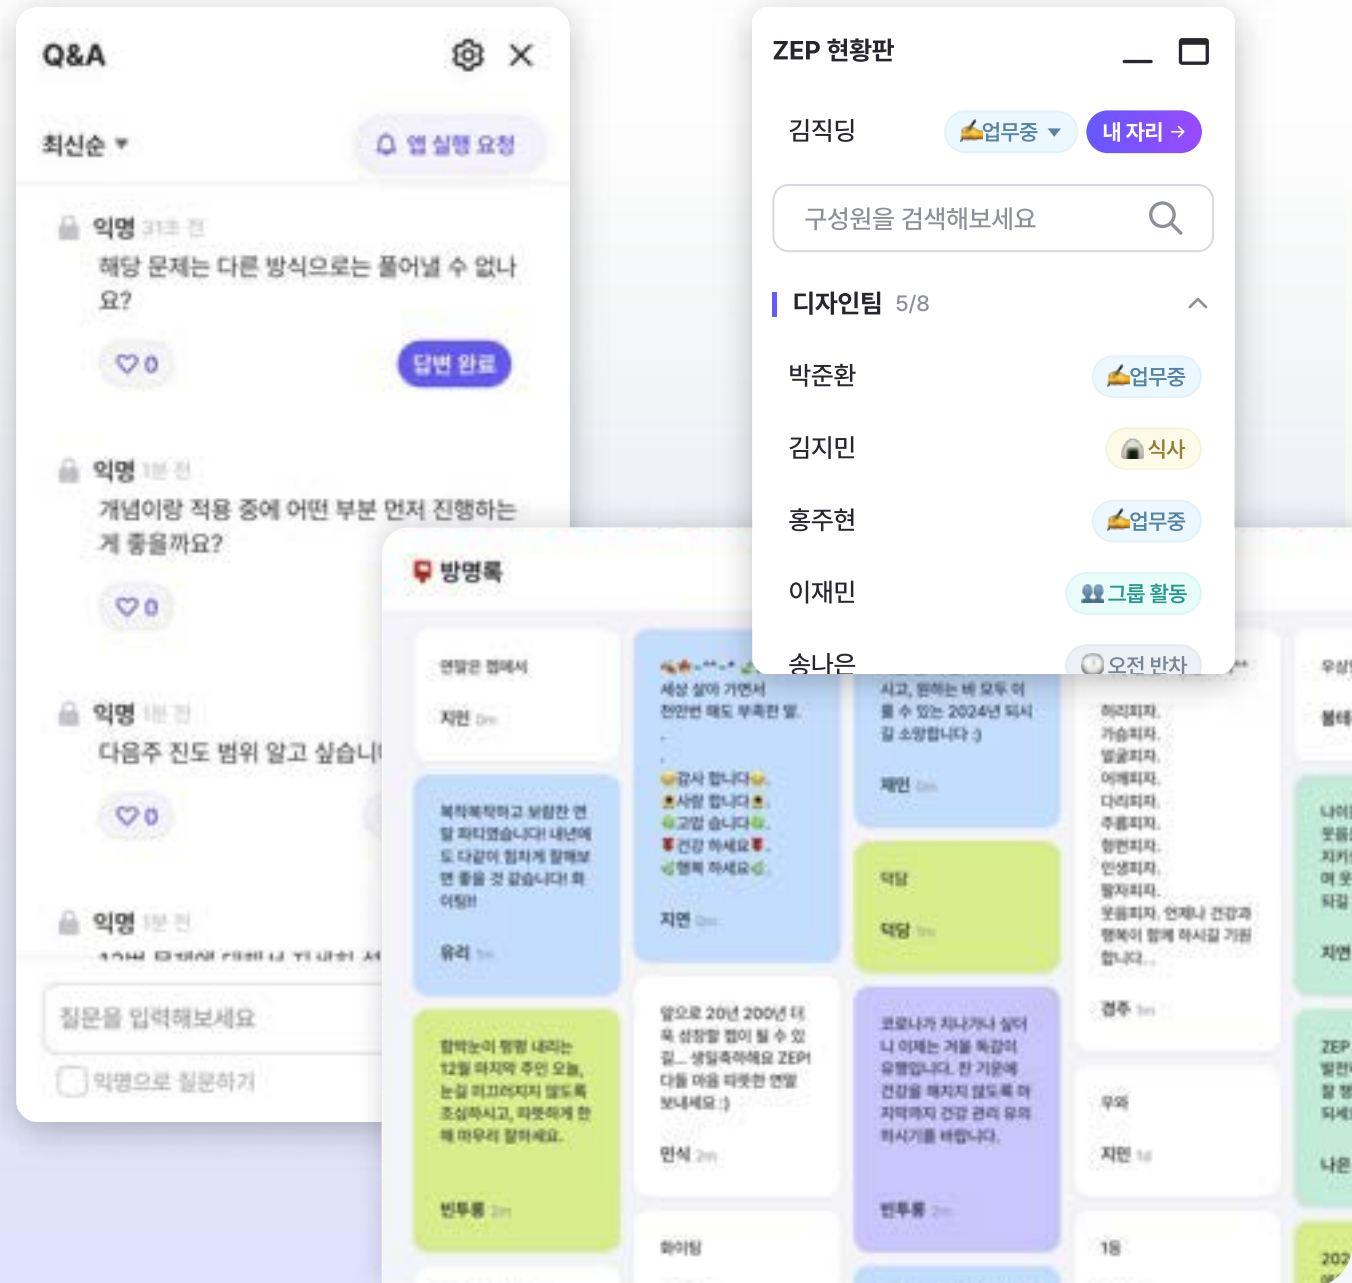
Q&A

최신순 ▼

앱 실행 요청

익명 31초 전
해당 문제는 다른 방식으로는 풀어낼 수 없나요?

♡0

답변 완료

익명 1분 전
개념이랑 적용 중에 어떤 부분 먼저 진행하는 게 좋을까요?

♡0

익명 1분 전
다음주 진도 범위 알고 싶습니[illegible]

♡0

익명 1분 전
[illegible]

질문을 입력해보세요

익명으로 질문하기

ZEP 현황판

김직딩

✍업무중 ▼

내 자리 →

구성원을 검색해보세요

디자인팀 5/8

박준환

✍업무중

김지민

식사

홍주현

✍업무중

이재민

👥그룹 활동

송나은

오전 반차

방명록

연말은 젭에서
지연 0m

복작복작하고 보람찬 한 달 파티였습니다! 내년에도 다같이 힘차게 활짝보면 좋을 것 같습니다! 화이팅!!
유리 1m

할박눈이 펑펑 내리는 12월 마지막 주인 오늘, 눈길 미끄러지지 않도록 조심하시고, 따뜻하게 한 해 마무리 잘하세요.
빈투룽 2m

세상 살아 가면서 천만번 해도 부족한 말.
감사 합니다
사랑 합니다
고맙 습니다
건강 하세요
행복 하세요
지연 0m

앞으로 20년 200년 더욱 성장할 젭이 될 수 있길... 생일축하해요 ZEP! 다들 마음 따뜻한 연말 보내세요 :)
민석 2m

화이팅

시고, 원하는 바 모두 이룰 수 있는 2024년 되시길 소망합니다 :)
재인 0m

덕담
덕담 1m

코로나가 지나가나 싶더니 이제는 겨울 독감이 유행입니다. 찬 기운에 건강을 해치지 않도록 마지막까지 건강 관리 유의하시기를 바랍니다.
빈투룽 2m

허리피자.
가슴피자.
얼굴피자.
어깨피자.
다리피자.
주름피자.
형편피자.
인생피자.
팔자피자.
웃음피자. 언제나 건강과 행복이 함께 하시길 기원합니다...
경주 1m

무와
지연 1d

1등

우상
볼테

나의
웃음
지키
며 웃
되길
지연

ZEP
발전
잘 될
되세
나은

202